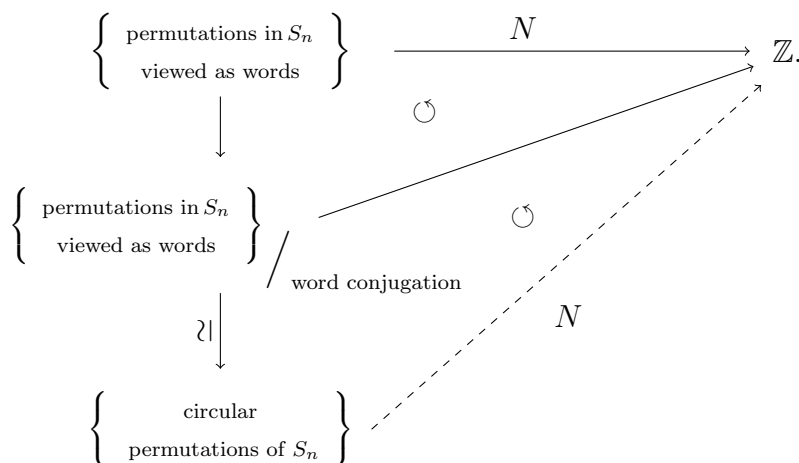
$\left\{ \begin{array}{c} \text{permutations in } S_n \\ \text{viewed as words} \end{array} \right\}$ $\xrightarrow{N}$ $\mathbb{Z}.$

$\circlearrowleft$

$\left\{ \begin{array}{c} \text{permutations in } S_n \\ \text{viewed as words} \end{array} \right\} \Big/ \text{word conjugation}$

$\circlearrowleft$

$\wr$

$N$

$\left\{ \begin{array}{c} \text{circular} \\ \text{permutations of } S_n \end{array} \right\}$